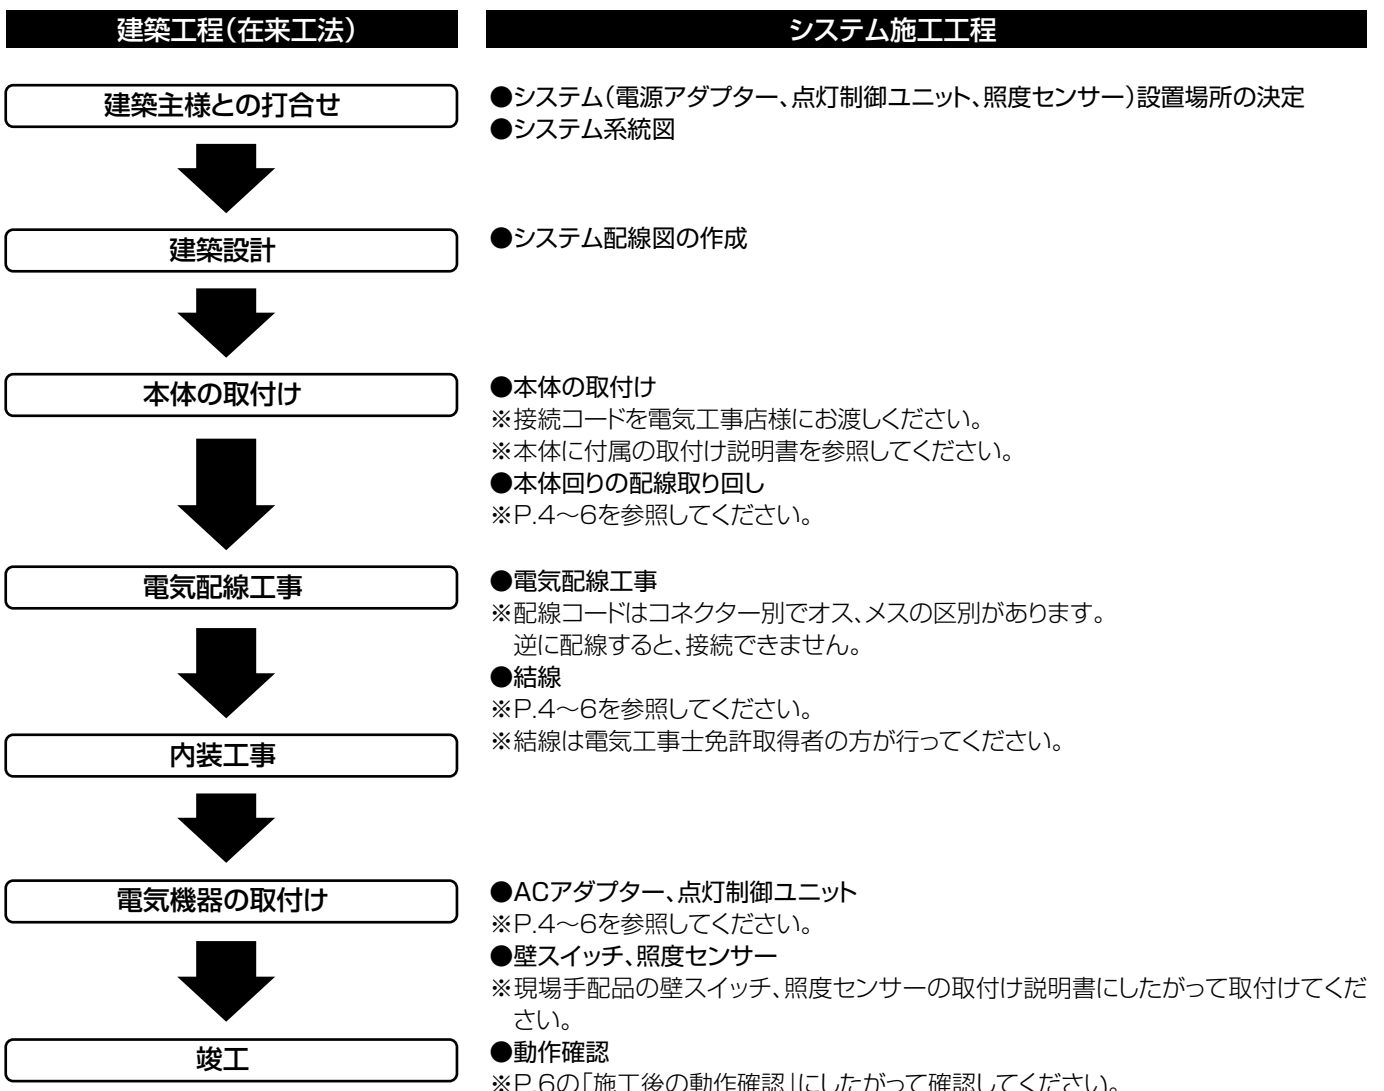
建築工程(在来工法)

建築主様との打合せ

建築設計

本体の取付け

電気配線工事

内装工事

電気機器の取付け

竣工

システム施工工程

●システム(電源アダプター、点灯制御ユニット、照度センサー)設置場所の決定
●システム系統図

●システム配線図の作成

●本体の取付け
※接続コードを電気工事店様にお渡しください。
※本体に付属の取付け説明書を参照してください。
●本体回りの配線取り回し
※P.4〜6を参照してください。

●電気配線工事
※配線コードはコネクター別でオス、メスの区別があります。
逆に配線すると、接続できません。
●結線
※P.4〜6を参照してください。
※結線は電気工事士免許取得者の方が行ってください。

●ACアダプター、点灯制御ユニット
※P.4〜6を参照してください。
●壁スイッチ、照度センサー
※現場手配品の壁スイッチ、照度センサーの取付け説明書にしたがって取付けてください。
●動作確認
※P.6の「施工後の動作確認」にしたがって確認してください。